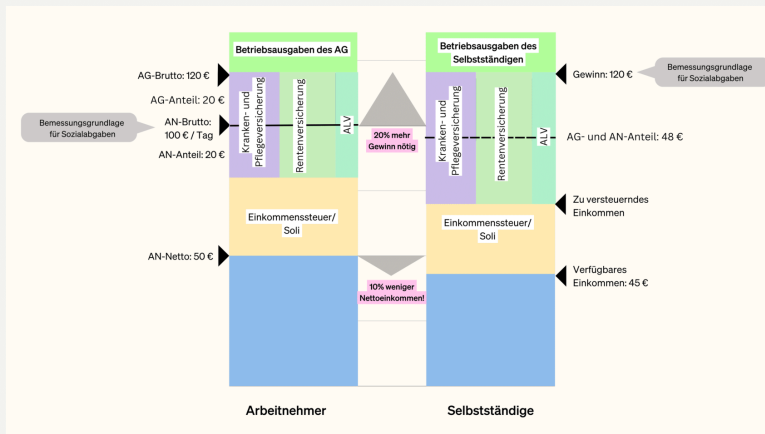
Betriebsausgaben des AG

Betriebsausgaben des Selbstständigen

AG-Brutto: 120 €

AG-Anteil: 20 €

Bemessungsgrundlage für Sozialabgaben

AN-Brutto: 100 € / Tag

AN-Anteil: 20 €

Kranken- und Pflegeversicherung

Rentenversicherung

ALV

20% mehr Gewinn nötig

Kranken- und Pflegeversicherung

Rentenversicherung

ALV

Gewinn: 120 €

Bemessungsgrundlage für Sozialabgaben

AG- und AN-Anteil: 48 €

Zu versteuerndes Einkommen

Einkommensteuer/ Soli

Einkommensteuer/ Soli

AN-Netto: 50 €

10% weniger Nettoeinkommen!

Verfügbares Einkommen: 45 €

Arbeitnehmer

Selbstständige